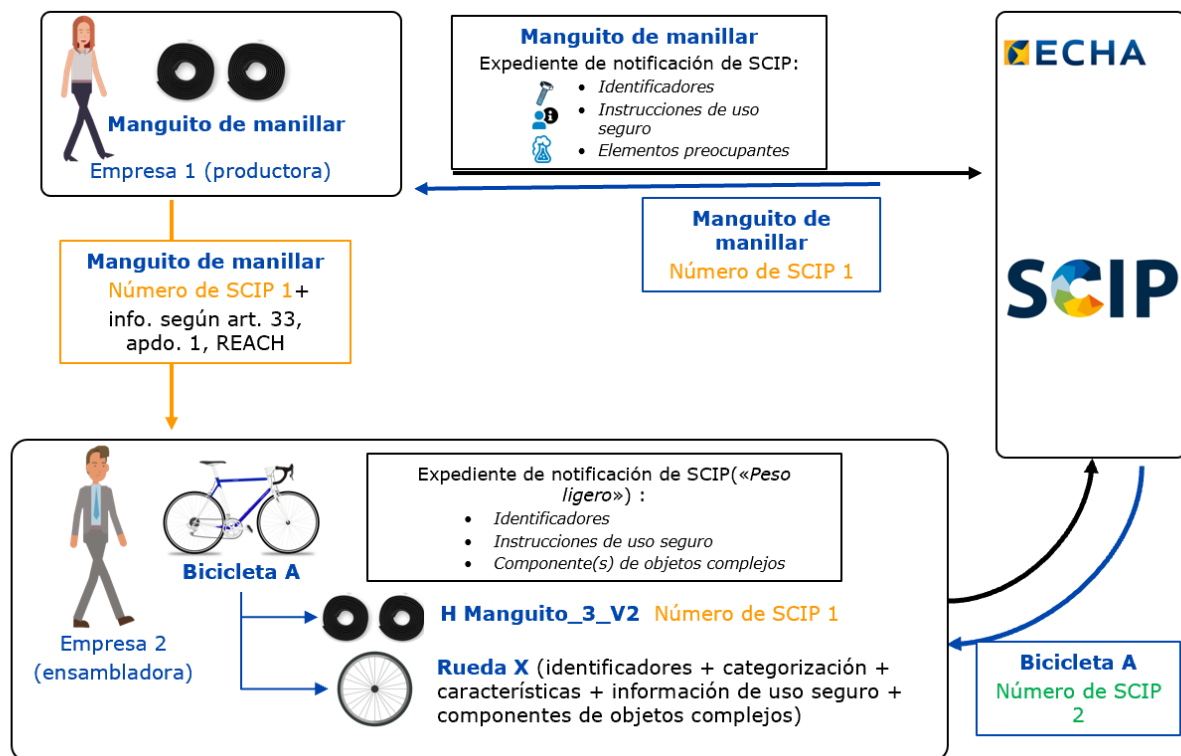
Manguito de manillar

Empresa 1 (productora)

Manguito de manillar
Expediente de notificación de SCIP:
- Identificadores
- Instrucciones de uso seguro
- Elementos preocupantes

ECHA

Manguito de manillar
Número de SCIP 1

SCIP

Manguito de manillar
Número de SCIP 1+ info. según art. 33, apdo. 1, REACH

Bicicleta A

Expediente de notificación de SCIP(«Peso ligero») :
- Identificadores
- Instrucciones de uso seguro
- Componente(s) de objetos complejos

Empresa 2 (ensambladora)

H Manguito_3_V2 Número de SCIP 1

Rueda X (identificadores + categorización + características + información de uso seguro + componentes de objetos complejos)

Bicicleta A
Número de SCIP 2